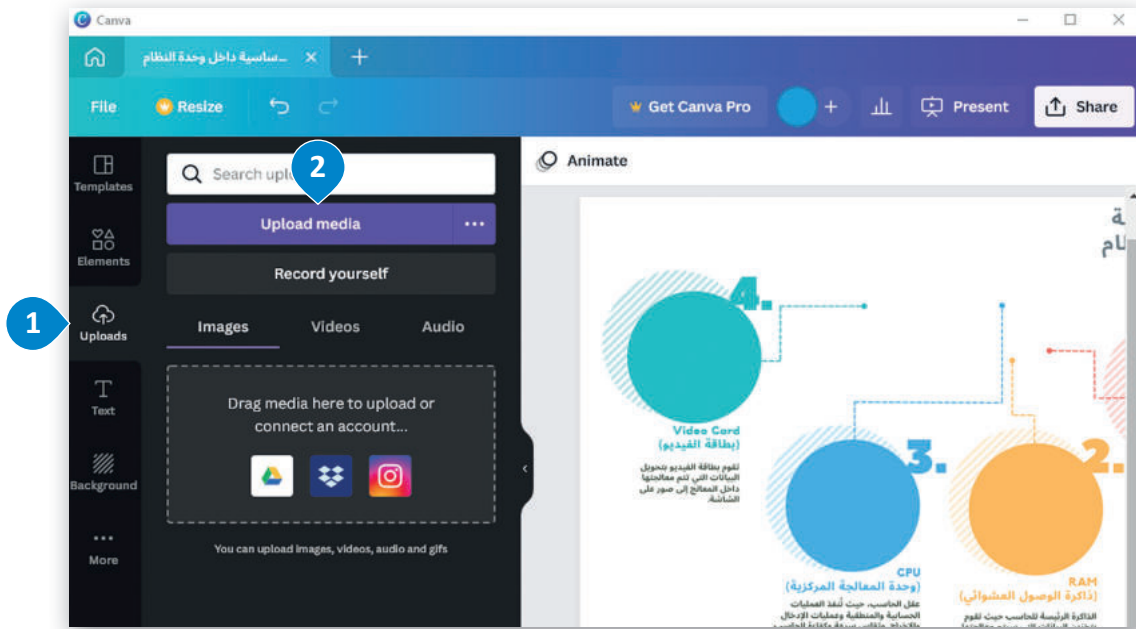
Canva

...ساسية داخل وحدة النظام

File Resize Get Canva Pro Present Share

Templates
Elements
1
Uploads
Text
Background
More

Search uplo
2
Upload media
Record yourself

Images Videos Audio

Drag media here to upload or connect an account...

You can upload images, videos, audio and gifs

Animate

4.
Video Card
(بطاقة الفيديو)
تقوم بطاقة الفيديو بتحويل البيانات التي تتم معالجتها داخل المعالج إلى صور على الشاشة.

3.
CPU
(وحدة المعالجة المركزية)
عقل الحاسب، حيث تُنفذ العمليات الحسابية والمنطقية وعمليات الإدخال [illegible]

2.
RAM
(ذاكرة الوصول العشوائي)
الذاكرة الرئيسة للحاسب حيث تقوم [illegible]